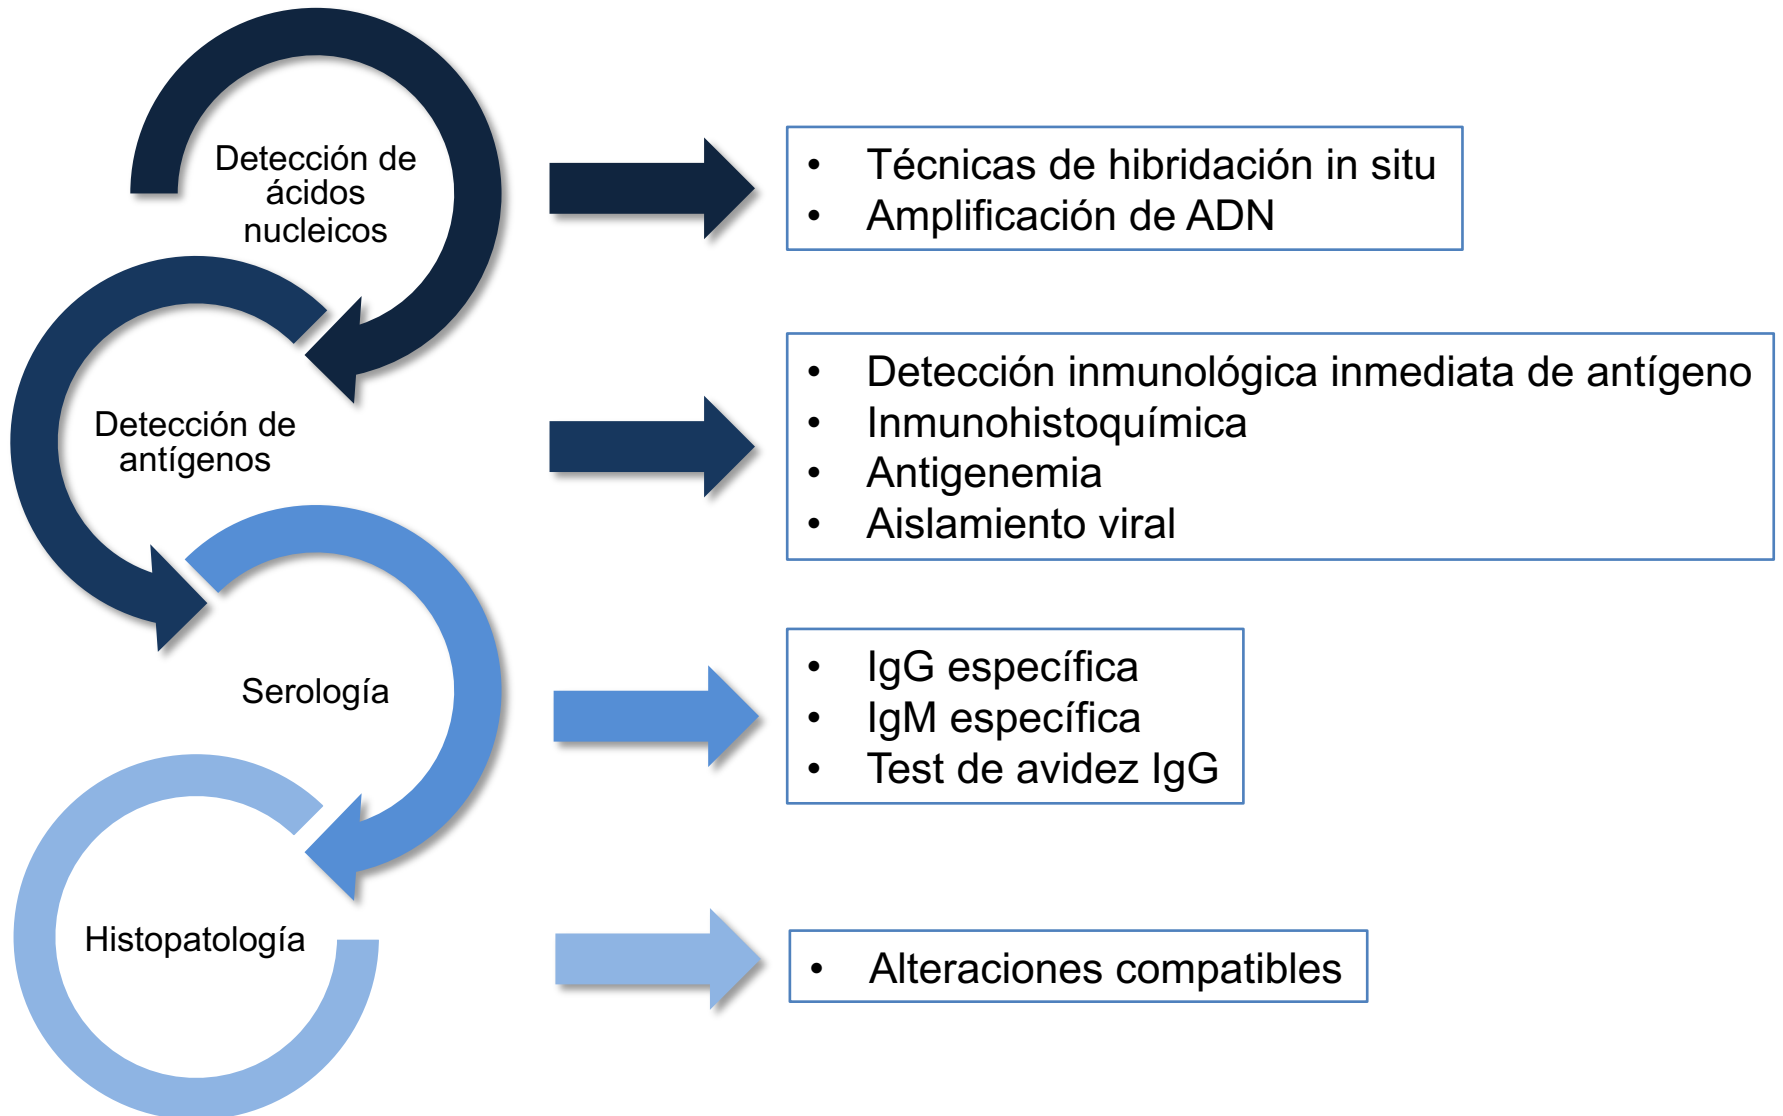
Detección de ácidos nucleicos

- Técnicas de hibridación in situ
- Amplificación de ADN

Detección de antígenos

- Detección inmunológica inmediata de antígeno
- Inmunohistoquímica
- Antigenemia
- Aislamiento viral

Serología

- IgG específica
- IgM específica
- Test de avidez IgG

Histopatología

- Alteraciones compatibles